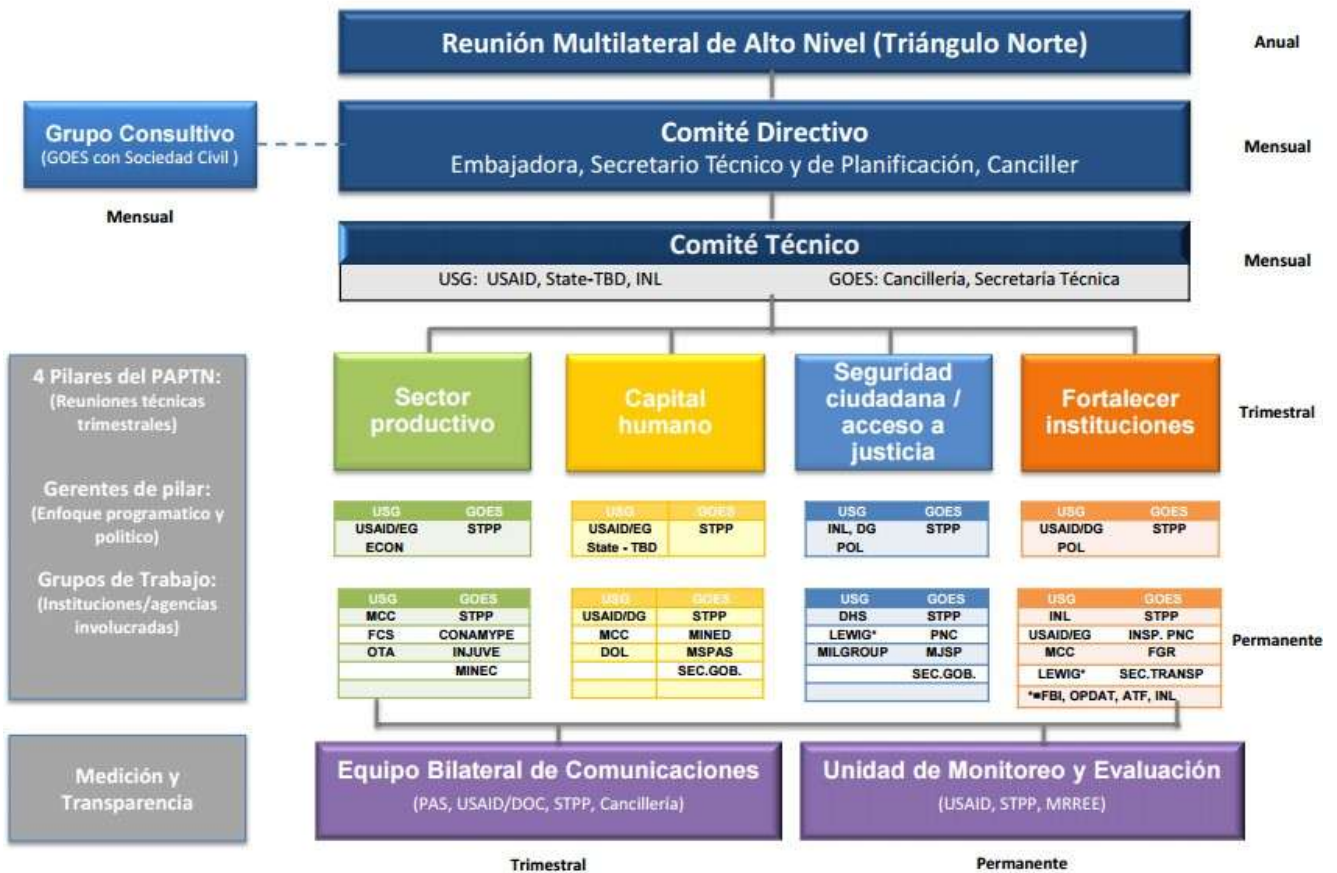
Reunión Multilateral de Alto Nivel (Triángulo Norte)

Anual

Grupo Consultivo
(GOES con Sociedad Civil )

Mensual

Comité Directivo
Embajadora, Secretario Técnico y de Planificación, Canciller

Mensual

Comité Técnico
USG: USAID, State-TBD, INL
GOES: Cancillería, Secretaría Técnica

Mensual

4 Pilares del PAPTN:
(Reuniones técnicas trimestrales)

Gerentes de pilar:
(Enfoque programatico y politico)

Grupos de Trabajo:
(Instituciones/agencias involucradas)

Sector productivo

Capital humano

Seguridad ciudadana / acceso a justicia

Fortalecer instituciones

Trimestral

| USG | GOES |
|---|---|
| USAID/EG | STPP |
| ECON | |

| USG | GOES |
|---|---|
| USAID/EG | STPP |
| State - TBD | |

| USG | GOES |
|---|---|
| INL, DG | STPP |
| POL | |

| USG | GOES |
|---|---|
| USAID/DG | STPP |
| POL | |

| USG | GOES |
|---|---|
| MCC | STPP |
| FCS | CONAMYPE |
| OTA | INJUVE |
| | MINEC |

| USG | GOES |
|---|---|
| USAID/DG | STPP |
| MCC | MINED |
| DOL | MSPAS |
| | SEC.GOB. |

| USG | GOES |
|---|---|
| DHS | STPP |
| LEWIG* | PNC |
| MILGROUP | MJSP |
| | SEC.GOB. |

| USG | GOES |
|---|---|
| INL | STPP |
| USAID/EG | INSP. PNC |
| MCC | FGR |
| LEWIG* | SEC.TRANSP |
| *=FBI, OPDAT, ATF, INL | |

Permanente

Medición y Transparencia

Equipo Bilateral de Comunicaciones
(PAS, USAID/DOC, STPP, Cancillería)

Unidad de Monitoreo y Evaluación
(USAID, STPP, MRREE)

Trimestral

Permanente